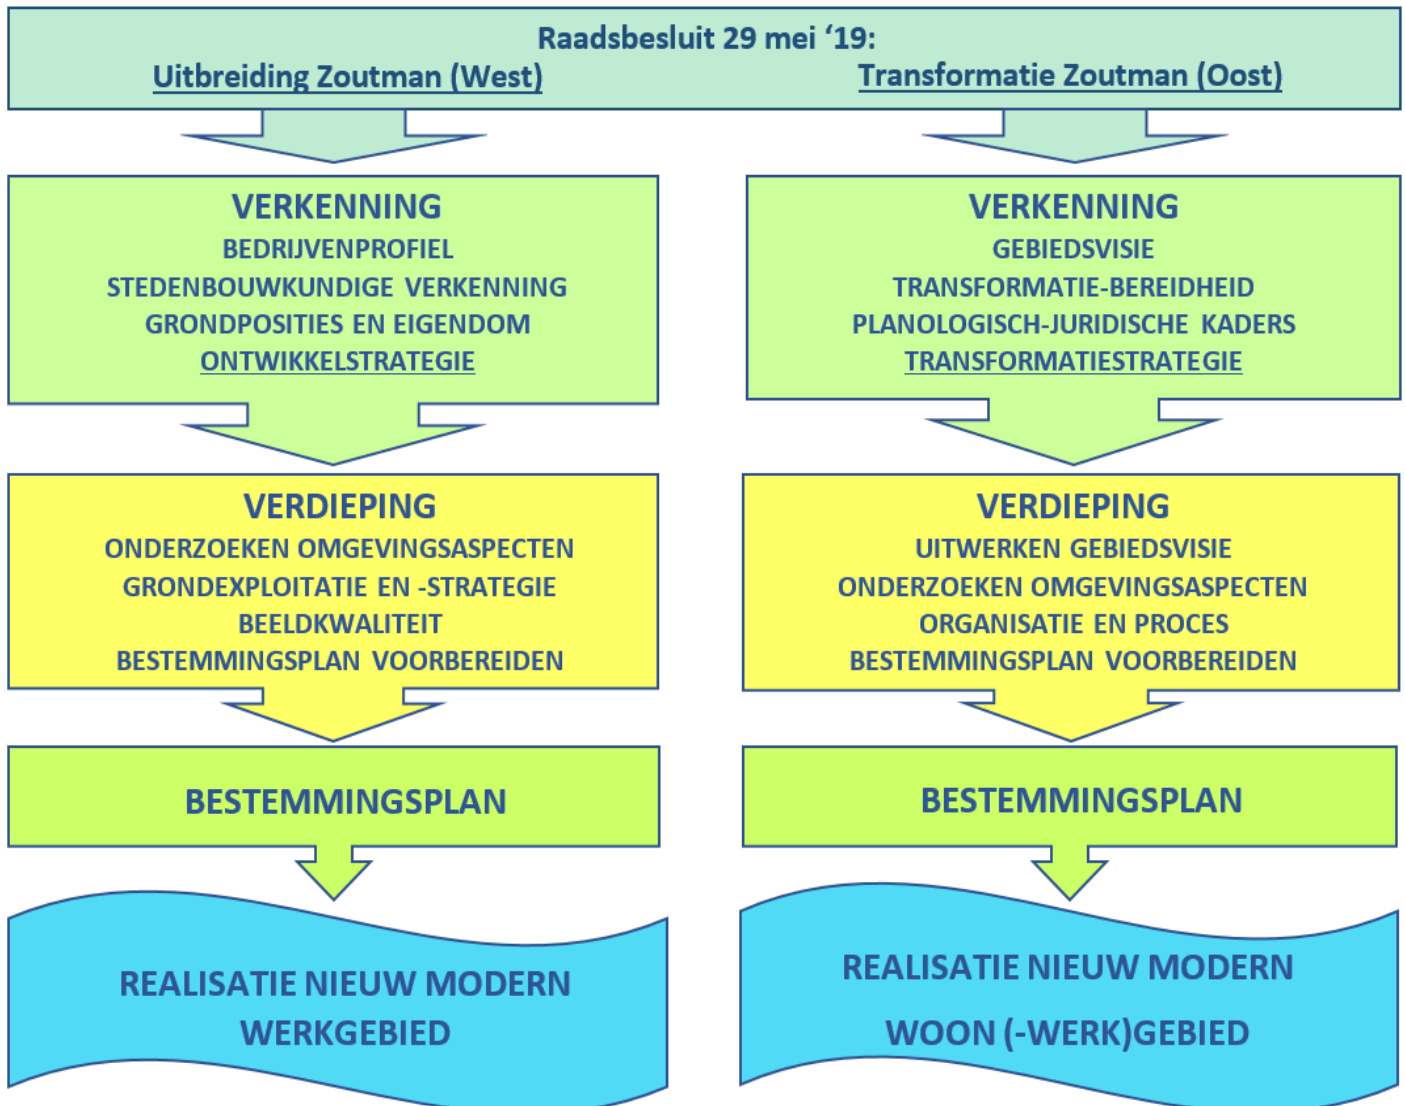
Raadsbesluit 29 mei ‘19:
Uitbreiding Zoutman (West)

Transformatie Zoutman (Oost)

VERKENNING
BEDRIJVENPROFIEL
STEDENBOUWKUNDIGE VERKENNING
GRONDPOSITIES EN EIGENDOM
ONTWIKKELSTRATEGIE

VERDIEPING
ONDERZOEKEN OMGEVINGSASPECTEN
GRONDEXPLOITATIE EN -STRATEGIE
BEELDKWALITEIT
BESTEMMINGSPLAN VOORBEREIDEN

BESTEMMINGSPLAN

REALISATIE NIEUW MODERN WERKGEBIED

VERKENNING
GEBIEDSVISIE
TRANSFORMATIE-BEREIDHEID
PLANOLOGISCH-JURIDISCHE KADERS
TRANSFORMATIESTRATEGIE

VERDIEPING
UITWERKEN GEBIEDSVISIE
ONDERZOEKEN OMGEVINGSASPECTEN
ORGANISATIE EN PROCES
BESTEMMINGSPLAN VOORBEREIDEN

BESTEMMINGSPLAN

REALISATIE NIEUW MODERN WOON (-WERK)GEBIED